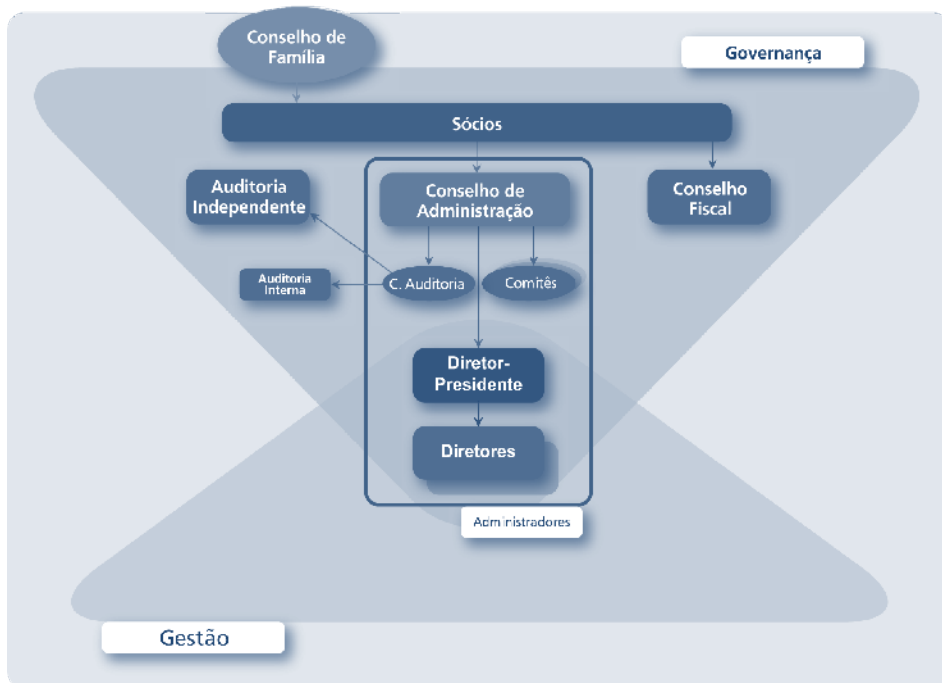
Conselho de Família

Governança

Sócios

Auditoria Independente

Conselho de Administração

Conselho Fiscal

Auditoria Interna

C. Auditoria

Comitês

Diretor-Presidente

Diretores

Administradores

Gestão